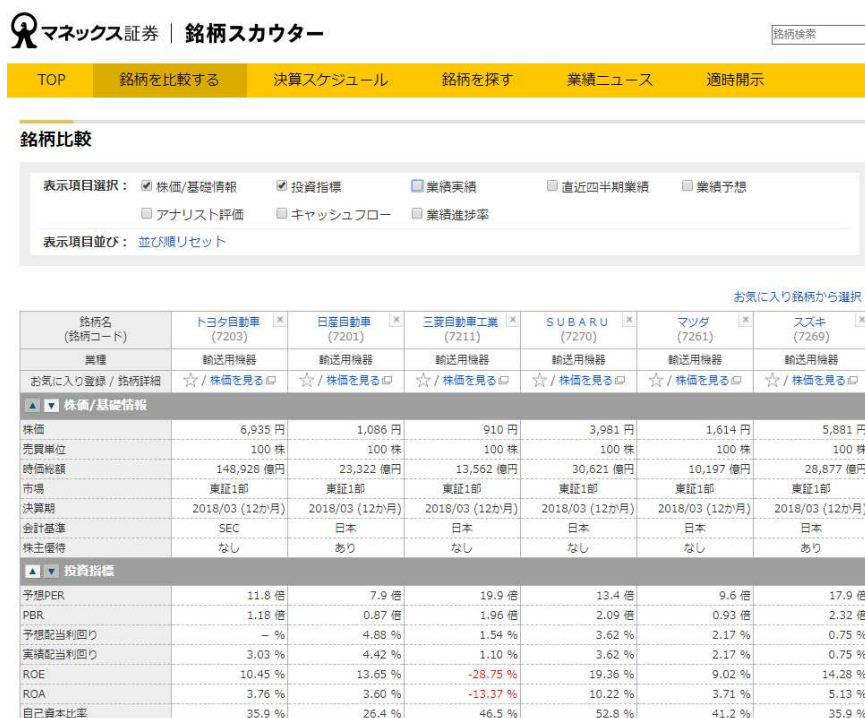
マネックス証券 | 銘柄スカウター

銘柄検索

TOP 銘柄を比較する 決算スケジュール 銘柄を探す 業績ニュース 適時開示

銘柄比較

表示項目選択： ☑ 株価/基礎情報 ☑ 投資指標 ☐ 業績実績 ☐ 直近四半期業績 ☐ 業績予想
☐ アナリスト評価 ☐ キャッシュフロー ☐ 業績進捗率

表示項目並び： 並び順リセット

お気に入り銘柄から選択

| 銘柄名 (銘柄コード) | トヨタ自動車 × (7203) | 日産自動車 × (7201) | 三菱自動車工業 × (7211) | SUBARU × (7270) | マツダ × (7261) | スズキ × (7269) |
|---|---|---|---|---|---|---|
| 業種 | 輸送用機器 | 輸送用機器 | 輸送用機器 | 輸送用機器 | 輸送用機器 | 輸送用機器 |
| お気に入り登録 / 銘柄詳細 | ☆ / 株価を見る | ☆ / 株価を見る | ☆ / 株価を見る | ☆ / 株価を見る | ☆ / 株価を見る | ☆ / 株価を見る |
| ▲ ▼ 株価/基礎情報 | | | | | | |
| 株価 | 6,935 円 | 1,086 円 | 910 円 | 3,981 円 | 1,614 円 | 5,881 円 |
| 売買単位 | 100 株 | 100 株 | 100 株 | 100 株 | 100 株 | 100 株 |
| 時価総額 | 148,928 億円 | 23,322 億円 | 13,562 億円 | 30,621 億円 | 10,197 億円 | 28,877 億円 |
| 市場 | 東証1部 | 東証1部 | 東証1部 | 東証1部 | 東証1部 | 東証1部 |
| 決算期 | 2018/03 (12か月) | 2018/03 (12か月) | 2018/03 (12か月) | 2018/03 (12か月) | 2018/03 (12か月) | 2018/03 (12か月) |
| 会計基準 | SEC | 日本 | 日本 | 日本 | 日本 | 日本 |
| 株主優待 | なし | あり | なし | なし | なし | あり |
| ▲ ▼ 投資指標 | | | | | | |
| 予想PER | 11.8 倍 | 7.9 倍 | 19.9 倍 | 13.4 倍 | 9.6 倍 | 17.9 倍 |
| PBR | 1.18 倍 | 0.87 倍 | 1.96 倍 | 2.09 倍 | 0.93 倍 | 2.32 倍 |
| 予想配当利回り | – % | 4.88 % | 1.54 % | 3.62 % | 2.17 % | 0.75 % |
| 実績配当利回り | 3.03 % | 4.42 % | 1.10 % | 3.62 % | 2.17 % | 0.75 % |
| ROE | 10.45 % | 13.65 % | -28.75 % | 19.36 % | 9.02 % | 14.28 % |
| ROA | 3.76 % | 3.60 % | -13.37 % | 10.22 % | 3.71 % | 5.13 % |
| 自己資本比率 | 35.9 % | 26.4 % | 46.5 % | 52.8 % | 41.2 % | 35.9 % |